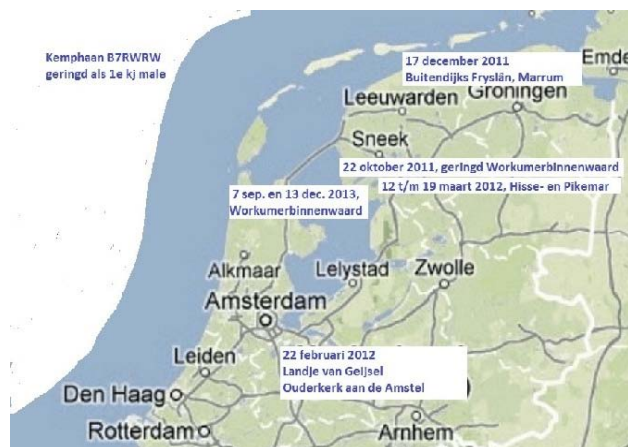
Kemphaan B7RWRW
geringd als 1e kj male

17 december 2011
Buitendijks Fryslân, Marrum

Emde

Leeuwarden Groningen

Sneek

22 oktober 2011, geringd Workumerbinnenwaard

12 t/m 19 maart 2012, Hisse- en Pikemar

7 sep. en 13 dec. 2013,
Workumerbinnenwaard

Alkmaar Lelystad Zwolle

Amsterdam

Leiden

22 februari 2012
Landje van Geijsel
Ouderkerk aan de Amstel

Den Haag

Rotterdam

Arnhem